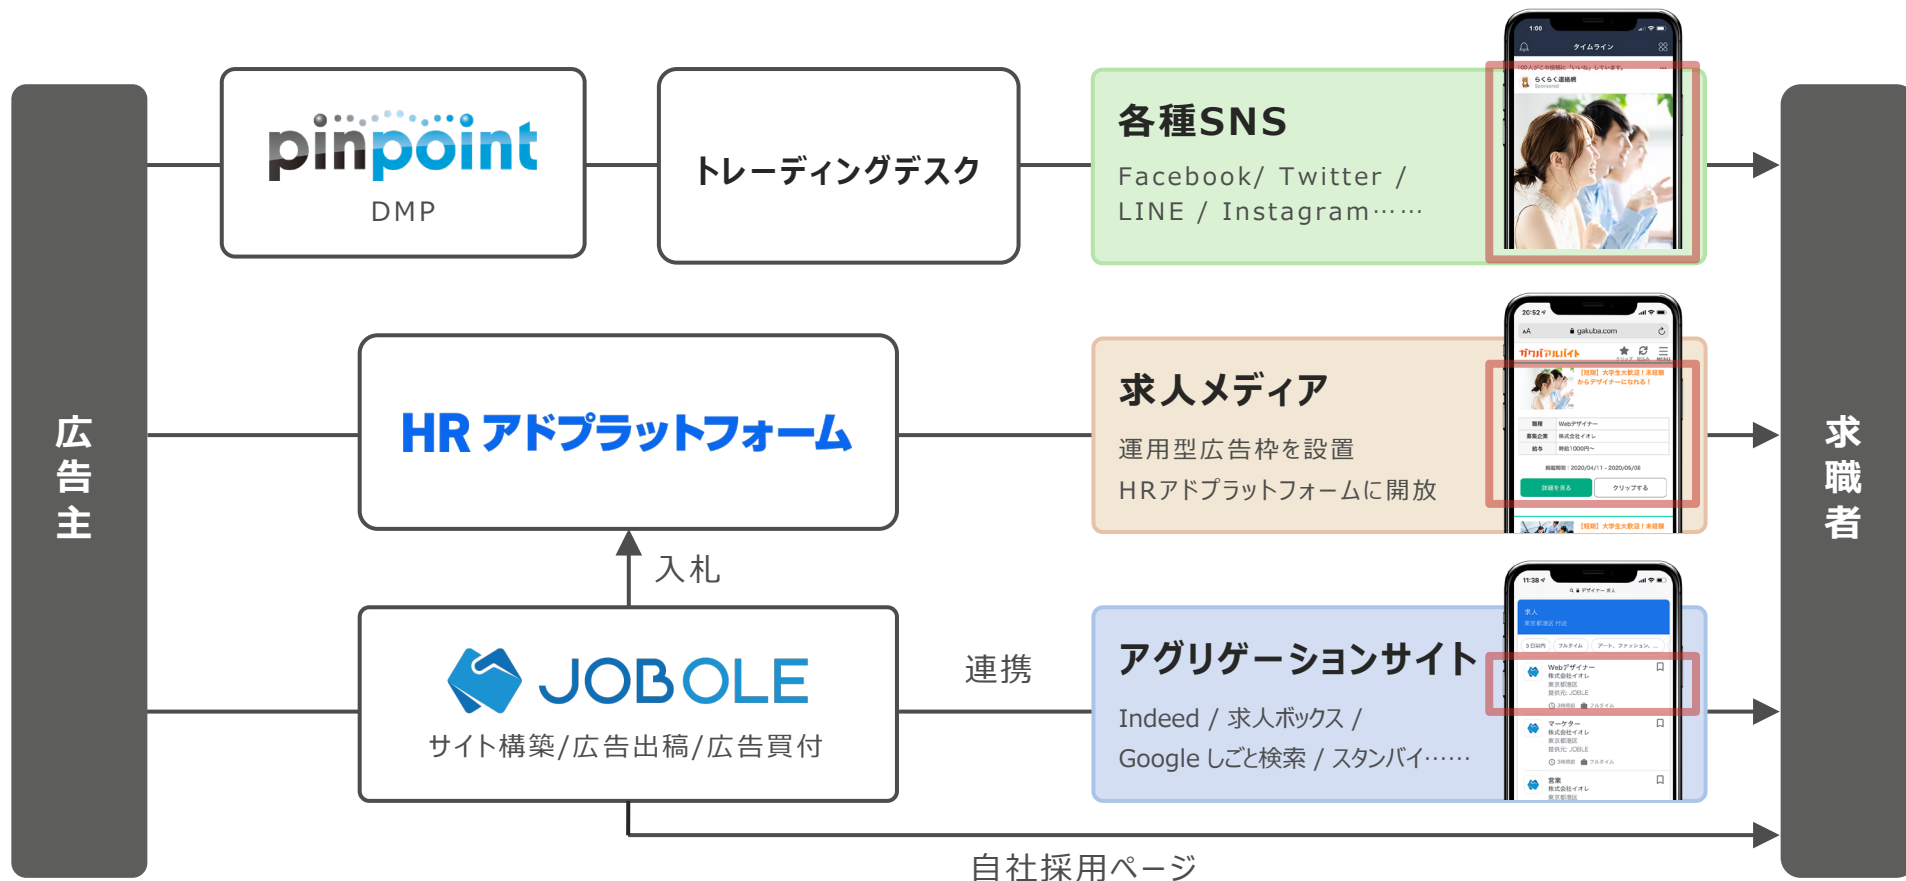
広告主

pinpoint
DMP

トレーディングデスク

各種SNS
Facebook/ Twitter / LINE / Instagram……

求職者

HR アドプラットフォーム

求人メディア
運用型広告枠を設置
HRアドプラットフォームに開放

入札

JOBOLE
サイト構築/広告出稿/広告買付

連携

アグリゲーションサイト
Indeed / 求人ボックス / Google しごと検索 / スタンバイ……

自社採用ページ